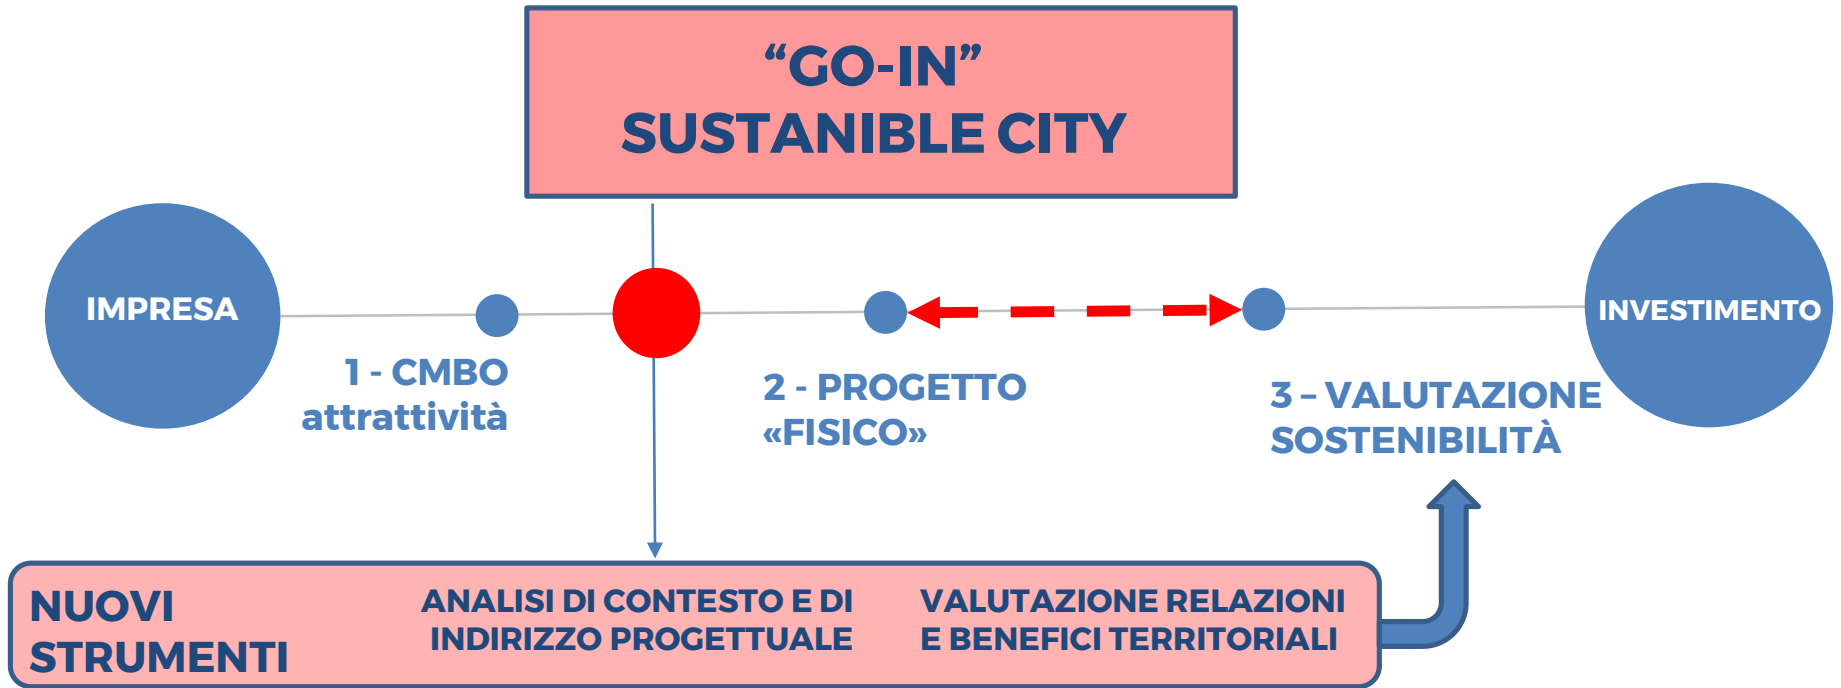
“GO-IN”
SUSTANIBLE CITY

IMPRESA

1 - CMBO
attrattività

2 - PROGETTO
«FISICO»

3 – VALUTAZIONE
SOSTENIBILITÀ

INVESTIMENTO

NUOVI
STRUMENTI

ANALISI DI CONTESTO E DI
INDIRIZZO PROGETTUALE

VALUTAZIONE RELAZIONI
E BENEFICI TERRITORIALI